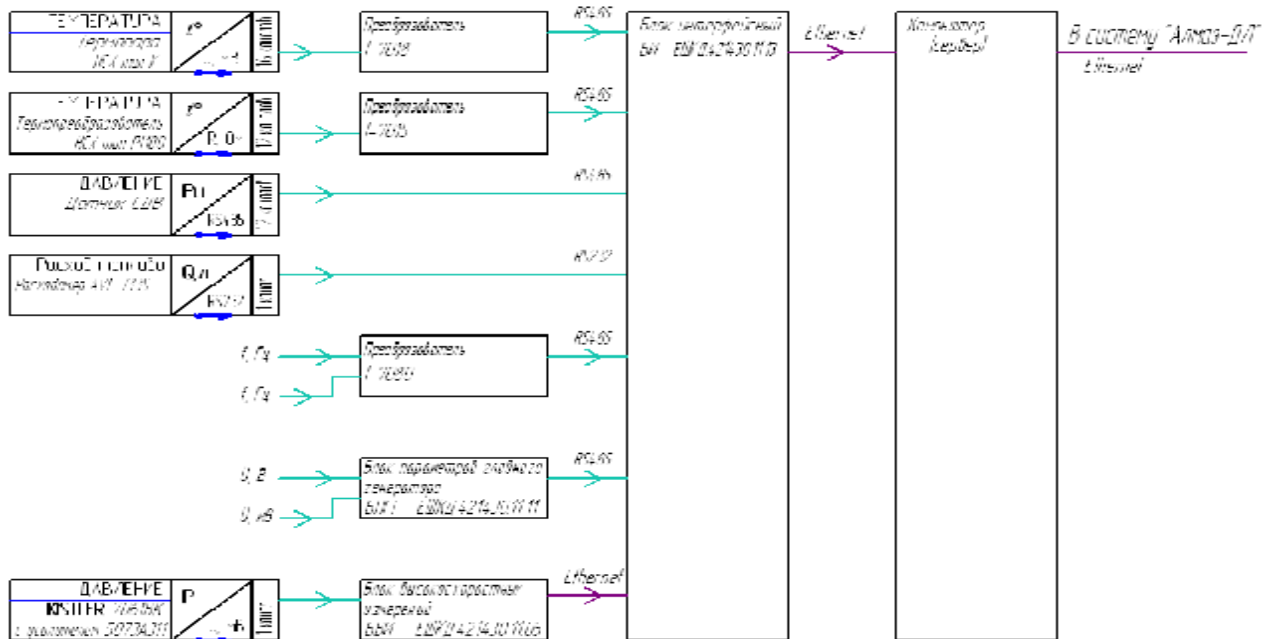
ТЕМПЕРАТУРА
термопара
ТХК или К
$t°$
4...20мА

ТЕМПЕРАТУРА
Термопреобразователь
ТСМ или Pt100
$t°$
Pt 0...
4...20мА

ДАВЛЕНИЕ
Датчик ДДВ
Pп
RS485
4...20мА

Расход топлива
Расходомер АИП-1115
Q,л
RS232
1имп

f, Гц
f, Гц

U, В
U, мВ

ДАВЛЕНИЕ
KISTLER 7061BK
с усилителем 5073A311
P
пКл
1имп

Преобразователь
I-7018

Преобразователь
I-7015

Преобразователь
I-7080

Блок параметров электросети генератора
БПЭГ ЕШКИ.421430.11.11

Блок высокоскоростных измерений
БВИ ЕШКИ.421430.11.05

RS485
RS485
RS485
RS232
RS485
RS485
Ethernet

Блок центральный
БЦ ЕШКИ.421430.11.13

Ethernet

Компьютер
(сервер)

В систему "Алмаз-ДП"
Ethernet